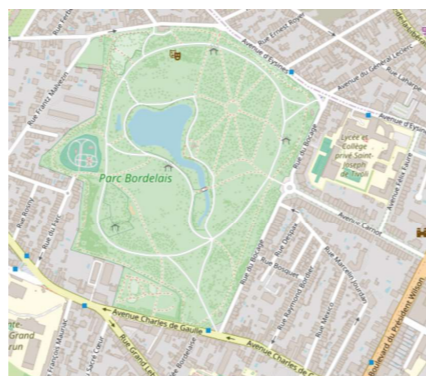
Parc Bordelais

Avenue d'Eysines

Avenue Charles de Gaulle

Rue Frantz Malvezin

Rue du Parc

Rue du Bocage

Avenue Carnot

Lycée et collège privé Saint-Joseph de Tivoli

Rue Ernest Rivet

Avenue du Général Leclerc

Rue Grand Lebrun

Boulevard du Président Wilson

Rue Émile Zola

Rue du Jet

Rue Rosa

Rue Edmond Besse

Rue Raymond Bleirac

Rue Mexico

Rue Pierre Renaudel

Rue Christian

Rue Saint-Victor

Rue Léo Saignat

Rue Louis Beaulieu

Rue Francis Martin

Grand Lebrun

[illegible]